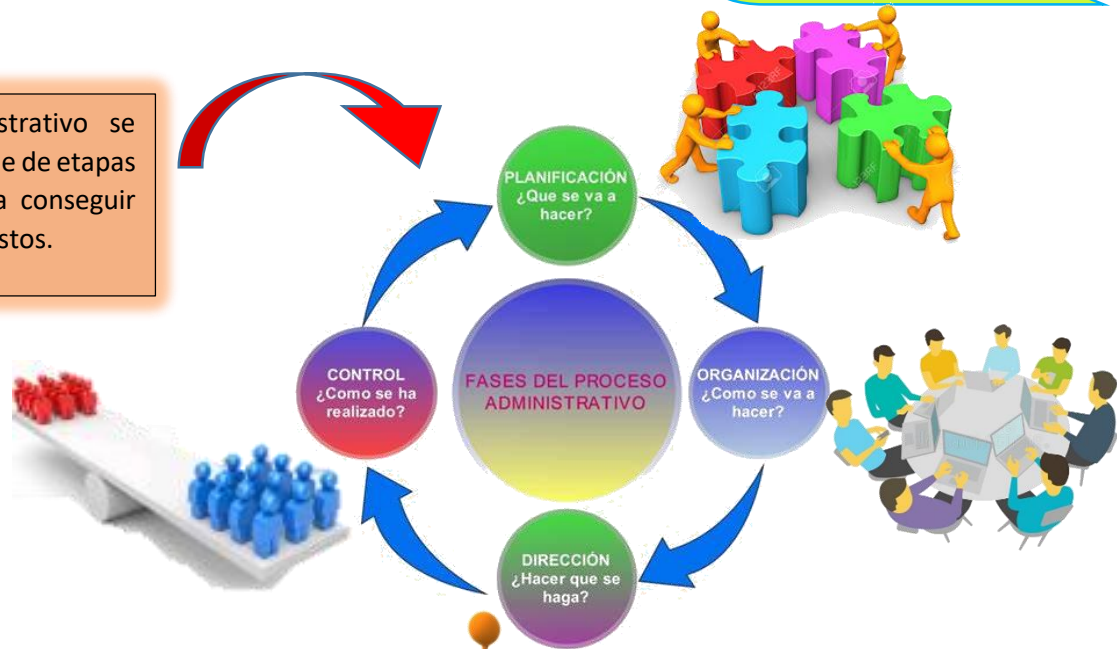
strativo se
e de etapas
a conseguir
stos.

PLANIFICACIÓN
¿Que se va a hacer?

ORGANIZACIÓN
¿Como se va a hacer?

DIRECCIÓN
¿Hacer que se haga?

CONTROL
¿Como se ha realizado?

FASES DEL PROCESO ADMINISTRATIVO